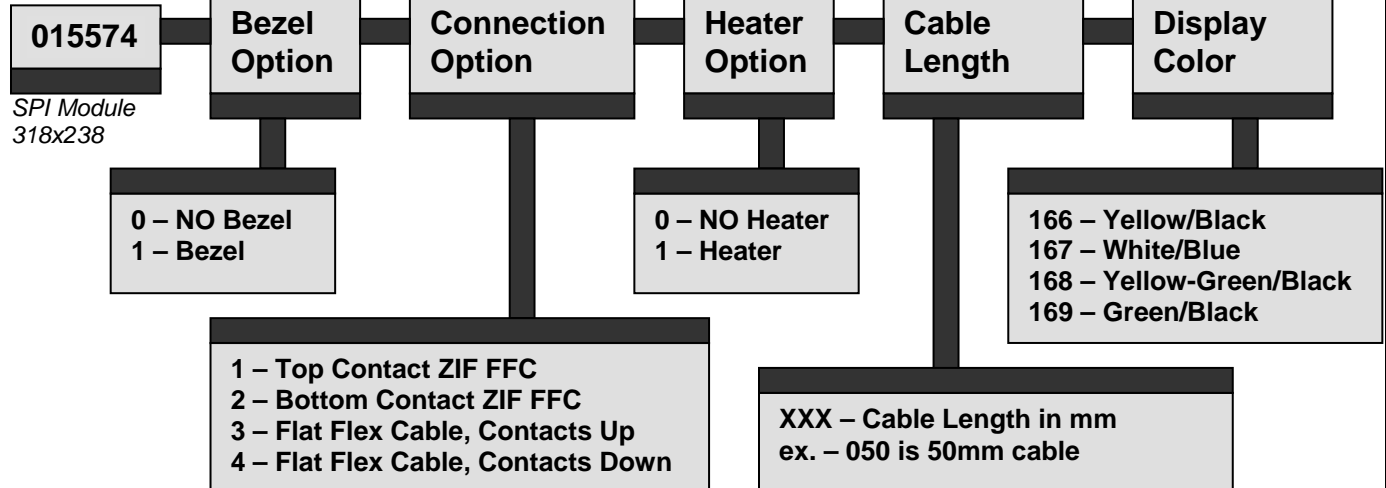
015574

SPI Module
318x238

Bezel
Option

Connection
Option

Heater
Option

Cable
Length

Display
Color

0 – NO Bezel
1 – Bezel

0 – NO Heater
1 – Heater

166 – Yellow/Black
167 – White/Blue
168 – Yellow-Green/Black
169 – Green/Black

1 – Top Contact ZIF FFC
2 – Bottom Contact ZIF FFC
3 – Flat Flex Cable, Contacts Up
4 – Flat Flex Cable, Contacts Down

XXX – Cable Length in mm
ex. – 050 is 50mm cable